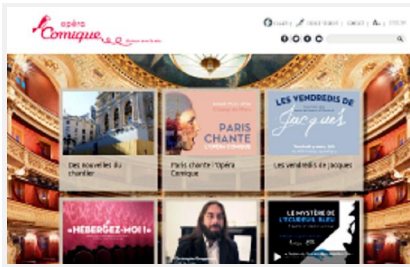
opéra Comique

PARIS CHANTE L'OPÉRA COMIQUE

LES VENDREDIS DE Jacques

Des nouvelles du chantier

Paris chante l'Opéra Comique

Les vendredis de Jacques

«HÉBERGEZ-MOI!»

LE MYSTÈRE DE L'ÉCUREUIL BLEU